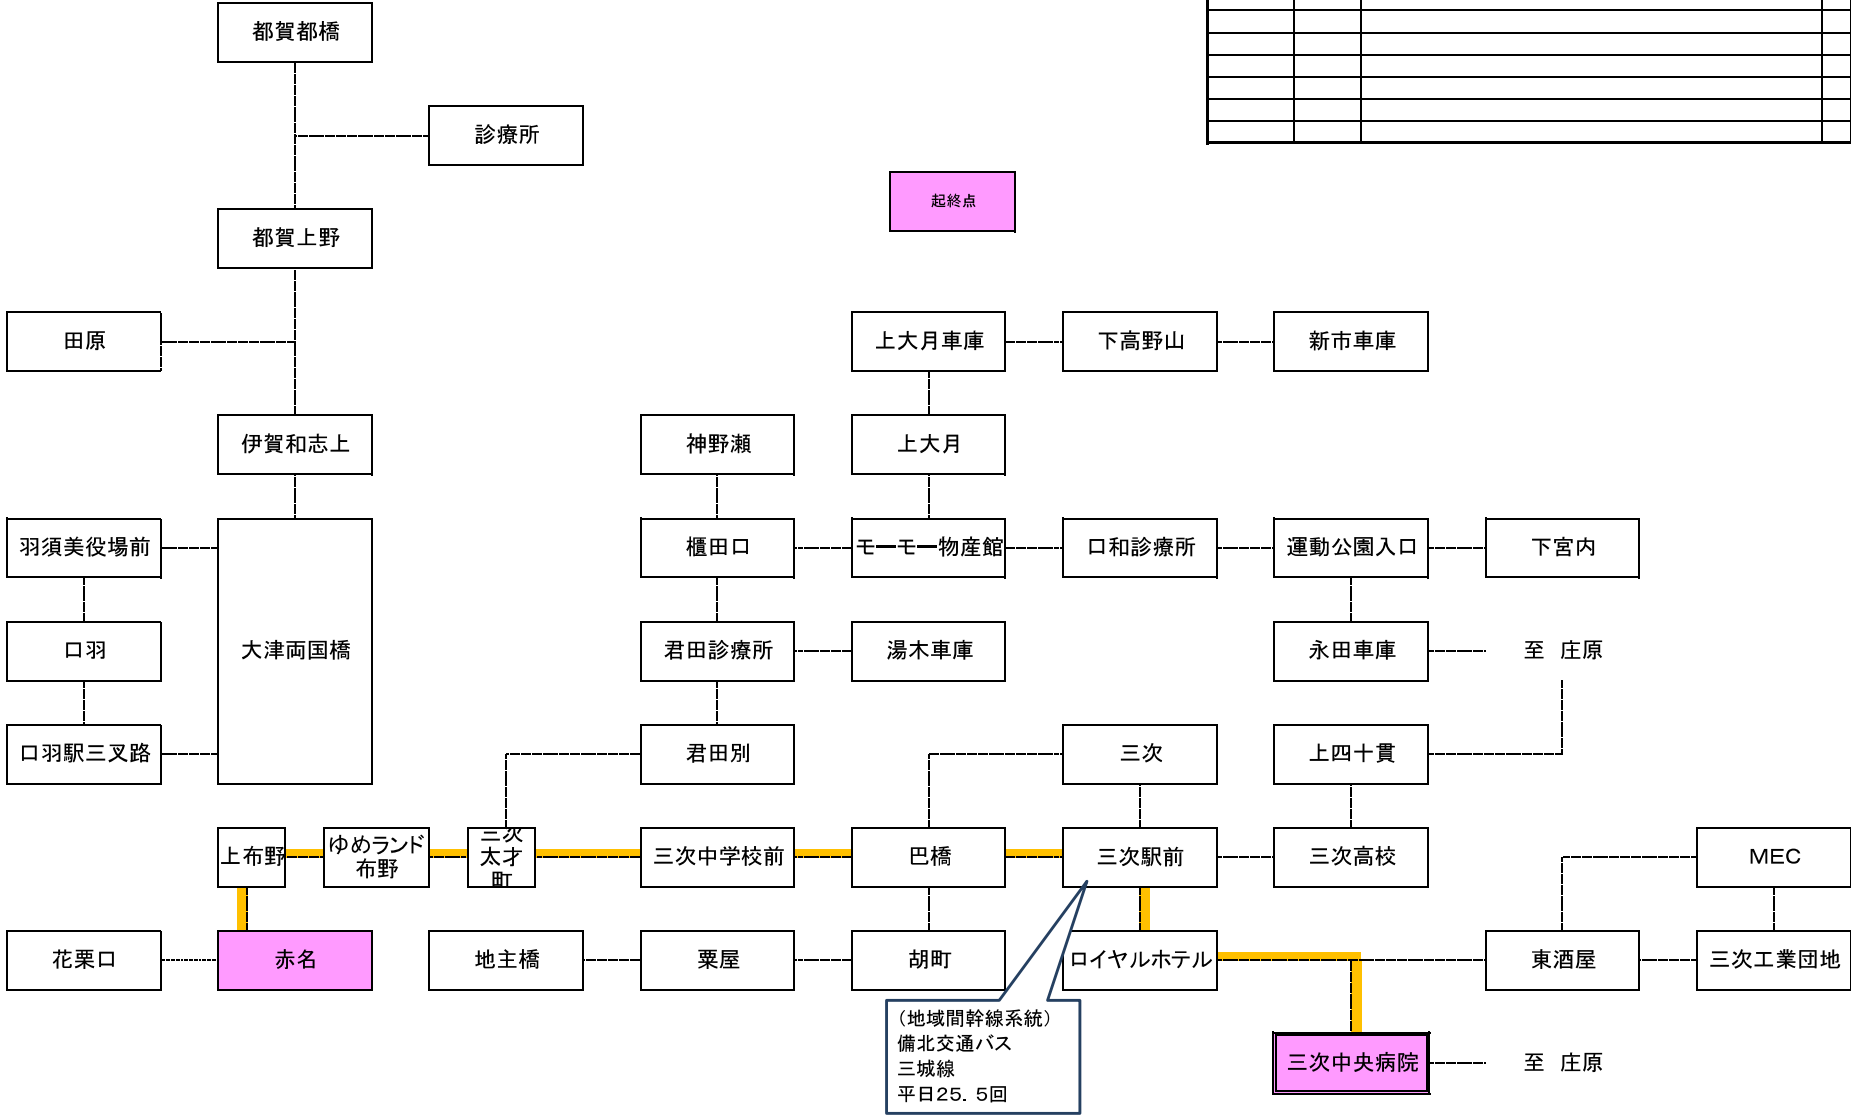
都賀都橋

診療所

起終点

都賀上野

田原

上大月車庫

下高野山

新市車庫

伊賀和志上

神野瀬

上大月

羽須美役場前

櫃田口

モーモー物産館

口和診療所

運動公園入口

下宮内

口羽

大津両国橋

君田診療所

湯木車庫

永田車庫

至　庄原

口羽駅三叉路

君田別

三次

上四十貫

上布野

ゆめランド布野

三次太才町

三次中学校前

巴橋

三次駅前

三次高校

MEC

花栗口

赤名

地主橋

粟屋

胡町

ロイヤルホテル

東酒屋

三次工業団地

（地域間幹線系統）
備北交通バス
三城線
平日25．5回

三次中央病院

至　庄原